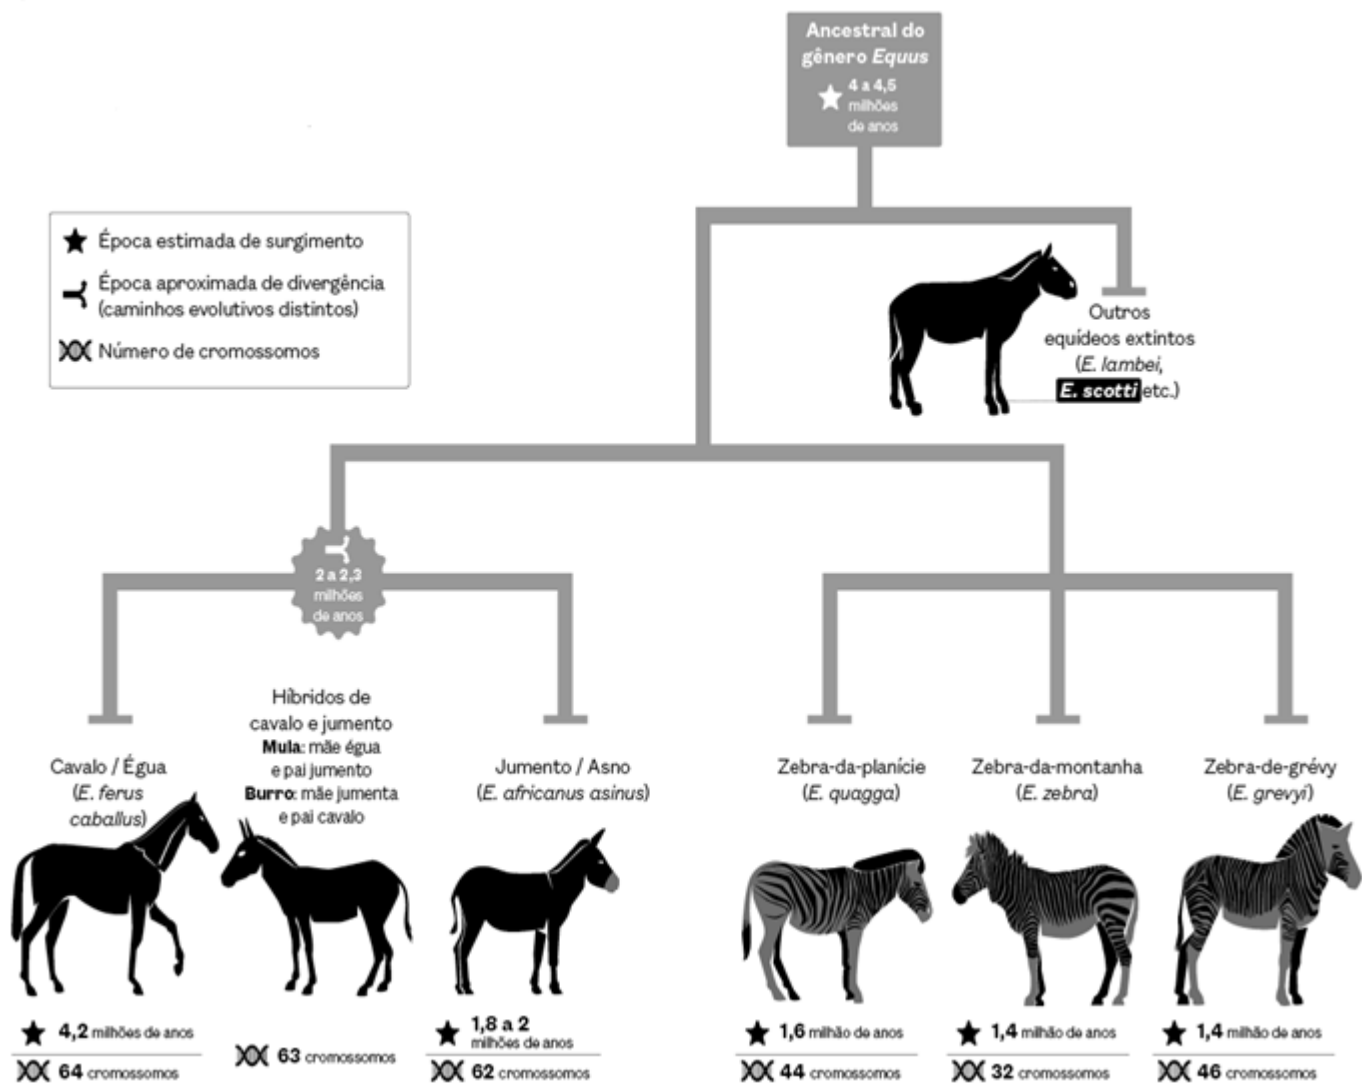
Ancestral do gênero *Equus*
4 a 4,5 milhões de anos

Época estimada de surgimento
Época aproximada de divergência (caminhos evolutivos distintos)
Número de cromossomos

Outros equídeos extintos (*E. lambei*, *E. scotti* etc.)

2 a 2,3 milhões de anos

Híbridos de cavalo e jumento
**Mula**: mãe égua e pai jumento
**Burro**: mãe jumenta e pai cavalo

Cavalo / Égua (*E. ferus caballus*)

Jumento / Asno (*E. africanus asinus*)

Zebra-da-planície (*E. quagga*)

Zebra-da-montanha (*E. zebra*)

Zebra-de-grévy (*E. grevyi*)

4,2 milhões de anos
64 cromossomos

63 cromossomos

1,8 a 2 milhões de anos
62 cromossomos

1,6 milhão de anos
44 cromossomos

1,4 milhão de anos
32 cromossomos

1,4 milhão de anos
46 cromossomos